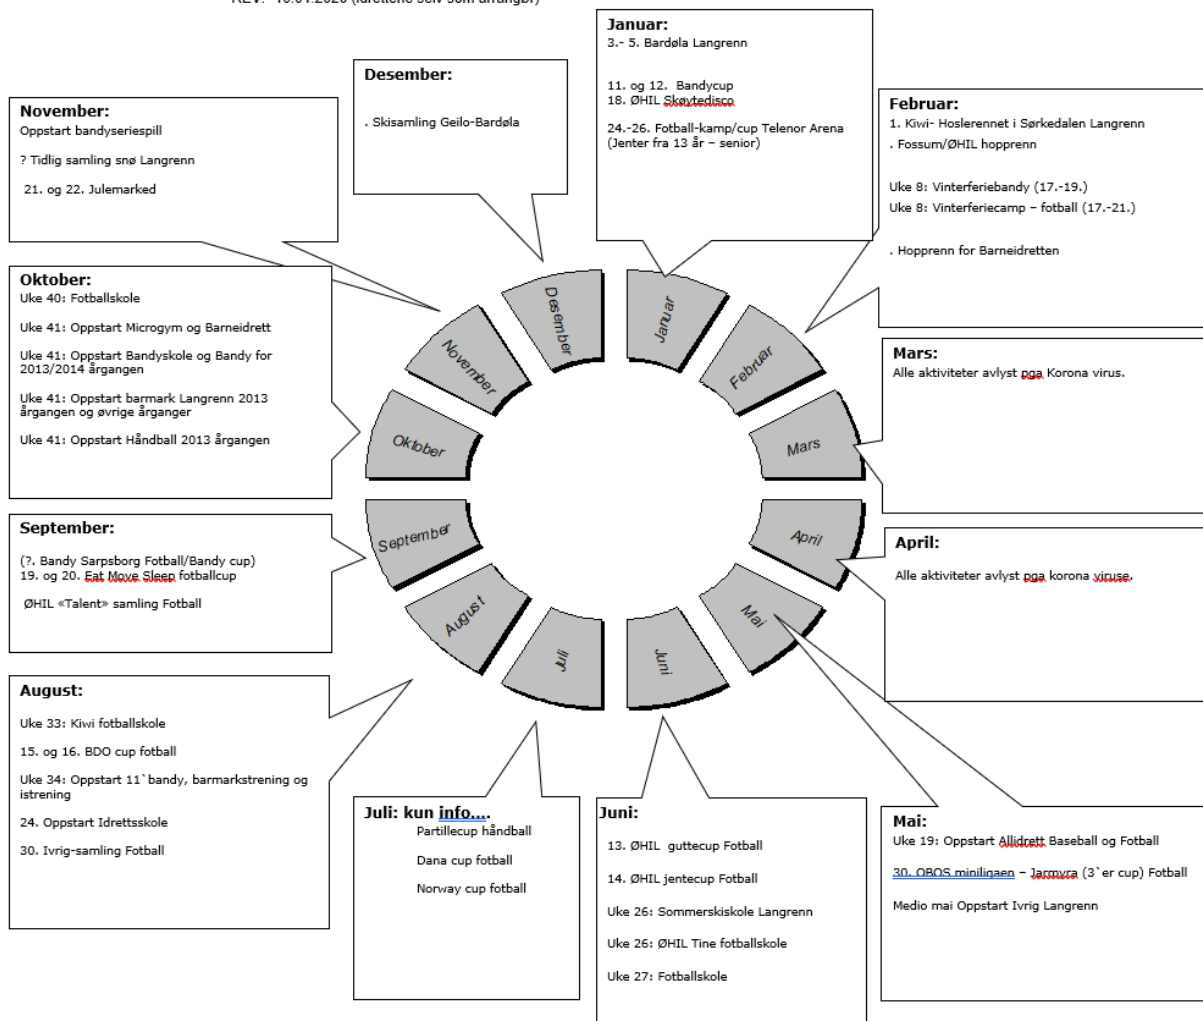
REV: 16.01.2020 (idrettene selv som arrangør)

Januar:
3.- 5. Bardøla Langrenn

11. og 12. Bandycup
18. ØHIL Skøytedisco

24.-26. Fotball-kamp/cup Telenor Arena (Jenter fra 13 år – senior)

Desember:
. Skisamling Geilo-Bardøla

November:
Oppstart bandyseriespill

? Tidlig samling snø Langrenn

21. og 22. Julemarked

Februar:
1. Kiwi- Hoslerennet i Sørkedalen Langrenn
. Fossum/ØHIL hopprenn

Uke 8: Vinterferiebandy (17.-19.)
Uke 8: Vinterferiecamp – fotball (17.-21.)

. Hopprenn for Barneidretten

Oktober:
Uke 40: Fotballskole

Uke 41: Oppstart Microgym og Barneidrett

Uke 41: Oppstart Bandyskole og Bandy for 2013/2014 årgangen

Uke 41: Oppstart barmark Langrenn 2013 årgangen og øvrige årganger

Uke 41: Oppstart Håndball 2013 årgangen

Mars:
Alle aktiviteter avlyst pga Korona virus.

Desember
Januar
Februar
Mars
April
Mai
Juni
Juli
August
September
Oktober
November

September:
(?. Bandy Sarpsborg Fotball/Bandy cup)
19. og 20. Eat Move Sleep fotballcup

ØHIL «Talent» samling Fotball

April:
Alle aktiviteter avlyst pga korona viruse.

August:
Uke 33: Kiwi fotballskole

15. og 16. BDO cup fotball

Uke 34: Oppstart 11`bandy, barmarkstrening og istrening

24. Oppstart Idrettsskole

30. Ivrig-samling Fotball

Juli: kun info....
Partillecup håndball

Dana cup fotball

Norway cup fotball

Juni:
13. ØHIL guttecup Fotball

14. ØHIL jentecup Fotball

Uke 26: Sommerskiskole Langrenn

Uke 26: ØHIL Tine fotballskole

Uke 27: Fotballskole

Mai:
Uke 19: Oppstart Allidrett Baseball og Fotball

30. OBOS miniligaen – Jarmyra (3`er cup) Fotball

Medio mai Oppstart Ivrig Langrenn